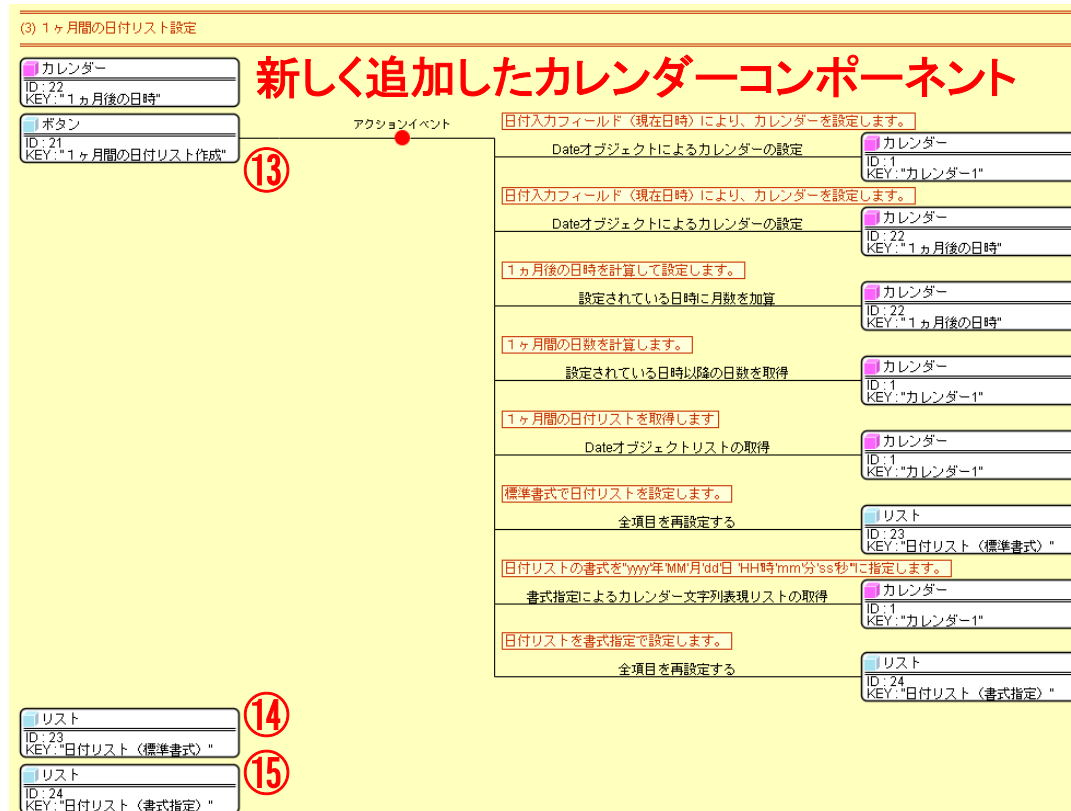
(3) １ヶ月間の日付リスト設定

カレンダー
ID : 22
KEY : "１ヵ月後の日時"

新しく追加したカレンダーコンポーネント

ボタン
ID : 21
KEY : "１ヶ月間の日付リスト作成"

⑬

アクションイベント

日付入力フィールド（現在日時）により、カレンダーを設定します。

Dateオブジェクトによるカレンダーの設定

カレンダー
ID : 1
KEY : "カレンダー1"

日付入力フィールド（現在日時）により、カレンダーを設定します。

Dateオブジェクトによるカレンダーの設定

カレンダー
ID : 22
KEY : "１ヵ月後の日時"

１ヵ月後の日時を計算して設定します。

設定されている日時に月数を加算

カレンダー
ID : 22
KEY : "１ヵ月後の日時"

１ヶ月間の日数を計算します。

設定されている日時以降の日数を取得

カレンダー
ID : 1
KEY : "カレンダー1"

１ヶ月間の日付リストを取得します

Dateオブジェクトリストの取得

カレンダー
ID : 1
KEY : "カレンダー1"

標準書式で日付リストを設定します。

全項目を再設定する

リスト
ID : 23
KEY : "日付リスト（標準書式）"

日付リストの書式を"yyyy'年'MM'月'dd'日' 'HH'時'mm'分'ss'秒'"に指定します。

書式指定によるカレンダー文字列表現リストの取得

カレンダー
ID : 1
KEY : "カレンダー1"

日付リストを書式指定で設定します。

全項目を再設定する

リスト
ID : 24
KEY : "日付リスト（書式指定）"

リスト
ID : 23
KEY : "日付リスト（標準書式）"

⑭

リスト
ID : 24
KEY : "日付リスト（書式指定）"

⑮